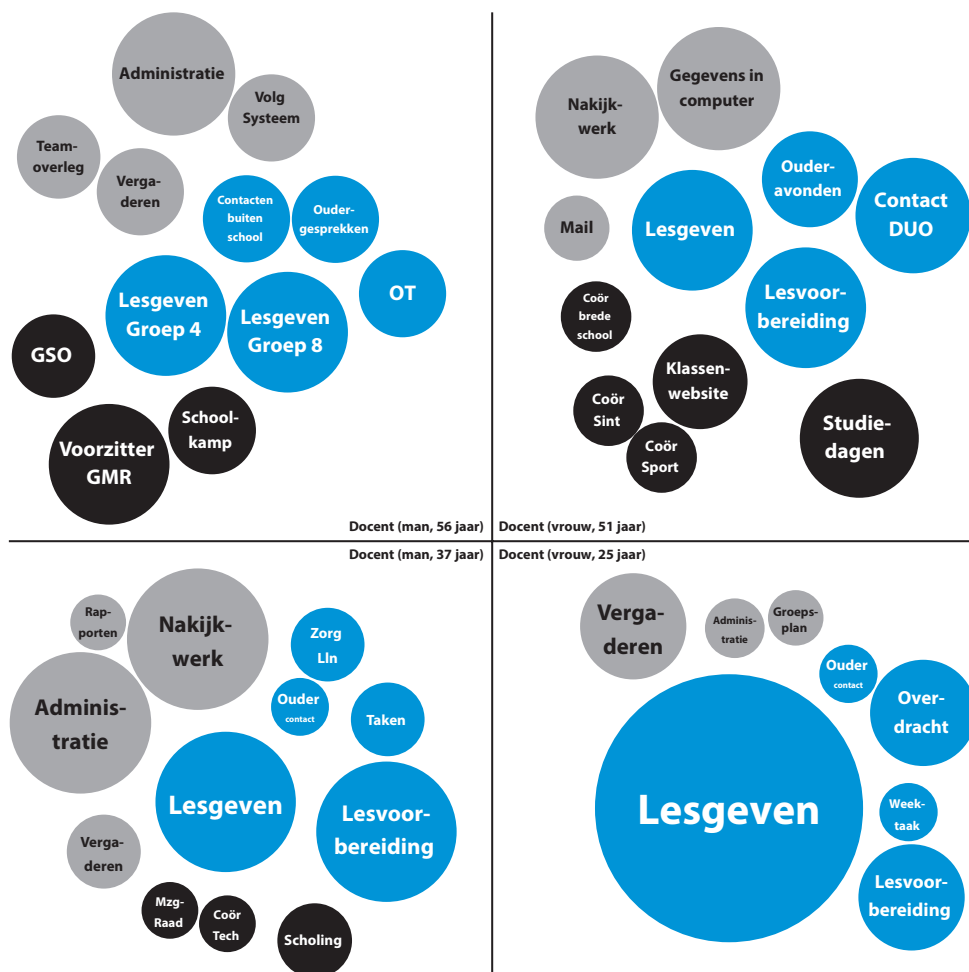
Administratie

Volg Systeem

Team-overleg

Verga-deren

Contacten buiten school

Ouder-gesprekken

OT

Lesgeven Groep 4

Lesgeven Groep 8

GSO

School-kamp

Voorzitter GMR

Docent (man, 56 jaar)

Nakijk-werk

Gegevens in computer

Ouder-avonden

Contact DUO

Mail

Lesgeven

Coör brede school

Lesvoor-bereiding

Klassen-website

Coör Sint

Coör Sport

Studie-dagen

Docent (vrouw, 51 jaar)

Docent (man, 37 jaar)

Rap-porten

Nakijk-werk

Zorg Lln

Adminis-tratie

Ouder contact

Taken

Lesgeven

Lesvoor-bereiding

Verga-deren

Mzg-Raad

Coör Tech

Scholing

Docent (vrouw, 25 jaar)

Verga-deren

Adminis-tratie

Groeps-plan

Ouder contact

Over-dracht

Lesgeven

Week-taak

Lesvoor-bereiding